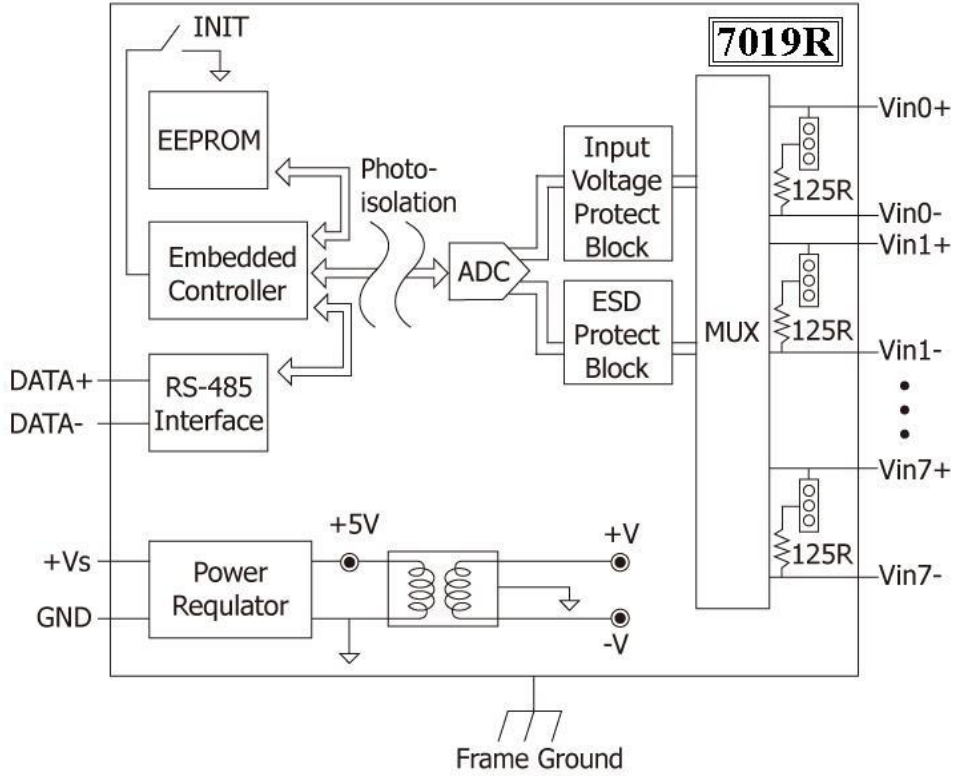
INIT

7019R

EEPROM

Photo-isolation

Embedded Controller

ADC

Input Voltage Protect Block

ESD Protect Block

MUX

Vin0+

125R

Vin0-

Vin1+

125R

Vin1-

Vin7+

125R

Vin7-

DATA+

DATA-

RS-485 Interface

+5V

+V

+Vs

Power Requlator

GND

-V

Frame Ground